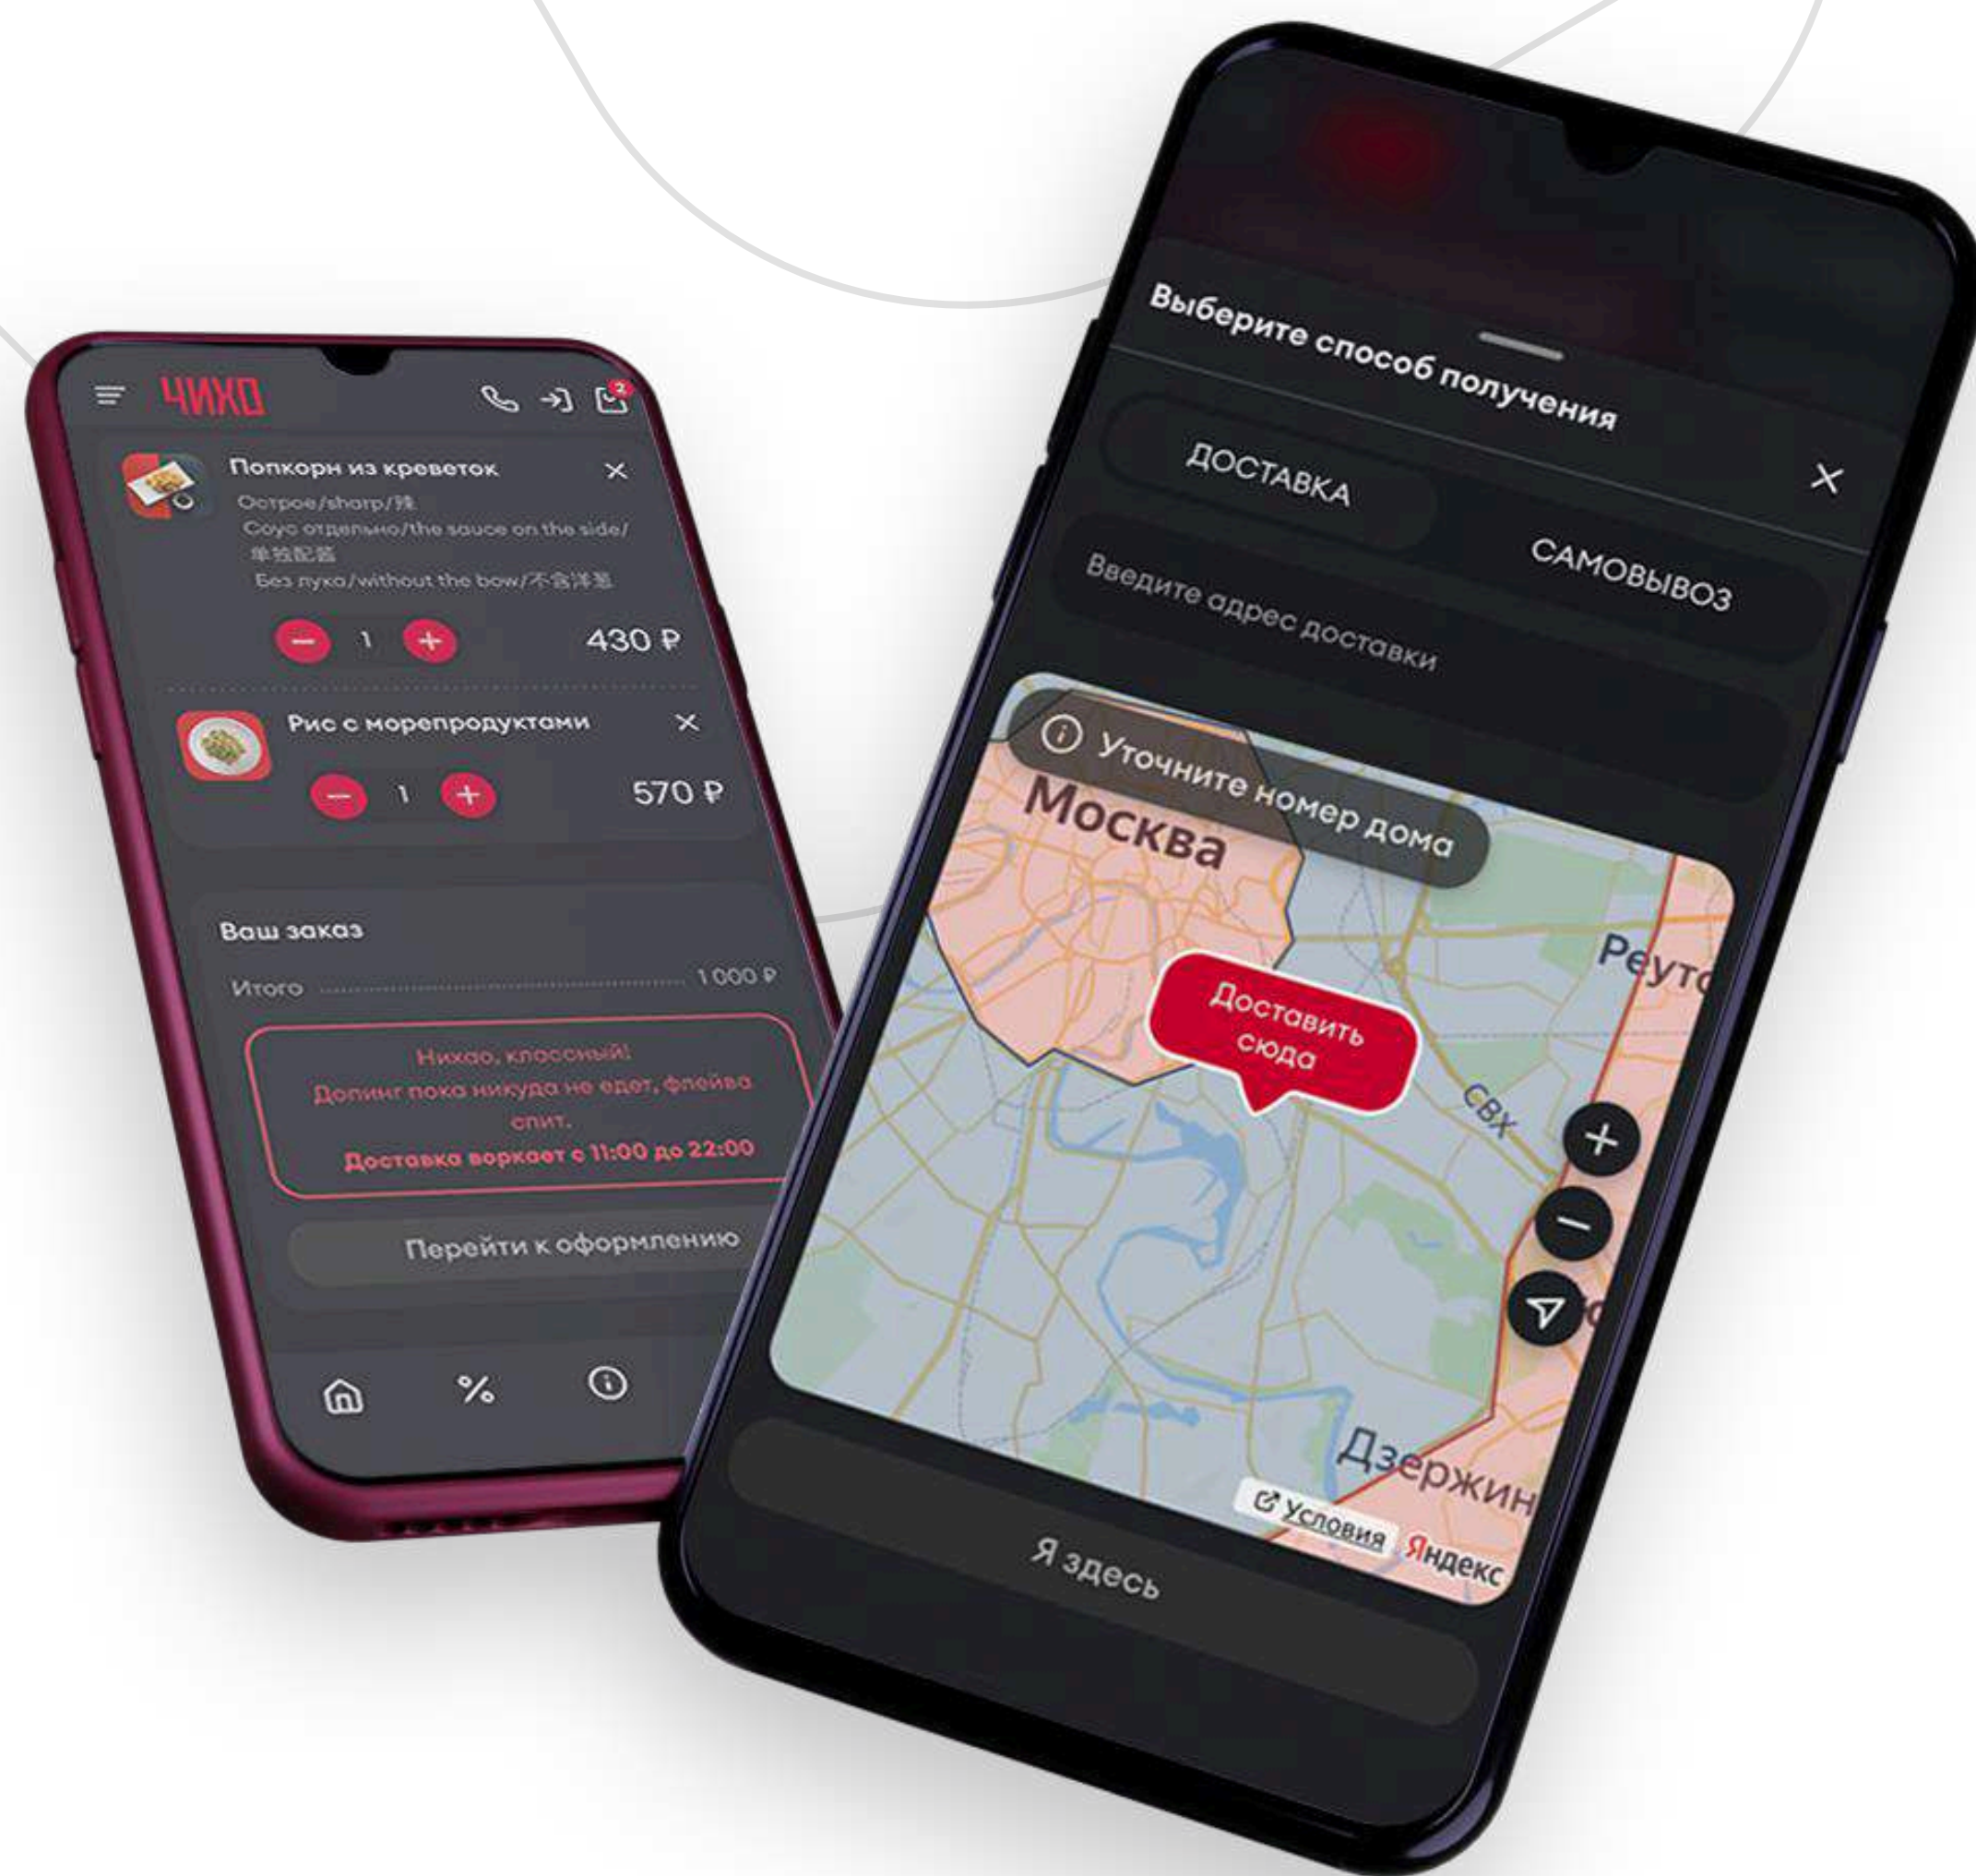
ЧИКО

2

Попкорн из креветок
Острое/sharp/辣
Соус отдельно/the sauce on the side/单独配酱
Без лука/without the bow/不含洋葱

1

430 ₽

Рис с морепродуктами

1

570 ₽

Ваш заказ

Итого 1 000 ₽

Нихао, классный!
Допинг пока никуда не едет, флейва спит.
Доставка воркает с 11:00 до 22:00

Перейти к оформлению

%

Выберите способ получения

ДОСТАВКА

САМОВЫВОЗ

Введите адрес доставки

Уточните номер дома

Москва

Доставить сюда

Реуто

СВХ

Дзержин

Условия Яндекс

Я здесь